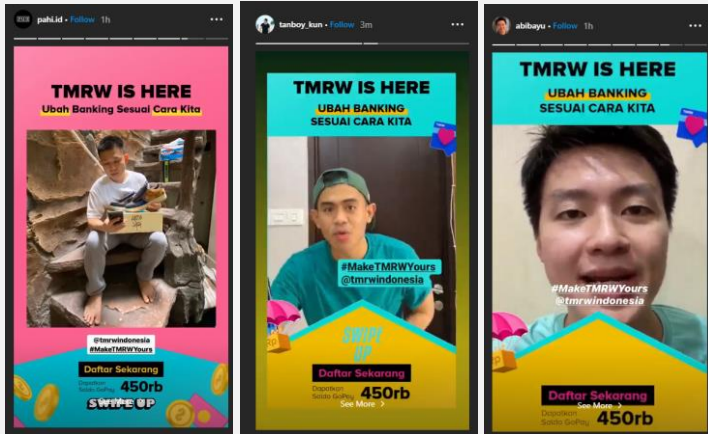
pahi.id • Follow 1h

TMRW IS HERE
Ubah Banking Sesuai Cara Kita

@tmrwindonesia
#MakeTMRWYours

Daftar Sekarang
Dapatkan Saldo GoPay
450rb

SWIPE UP

tanboy_kun • Follow 3m

TMRW IS HERE
UBAH BANKING SESUAI CARA KITA

#MakeTMRWYours
@tmrwindonesia

SWIPE UP

Daftar Sekarang
Dapatkan Saldo GoPay
450rb

See More >

abibayu • Follow 1h

TMRW IS HERE
UBAH BANKING SESUAI CARA KITA

#MakeTMRWYours
@tmrwindonesia

Daftar Sekarang
Dapatkan Saldo GoPay
450rb

See More >